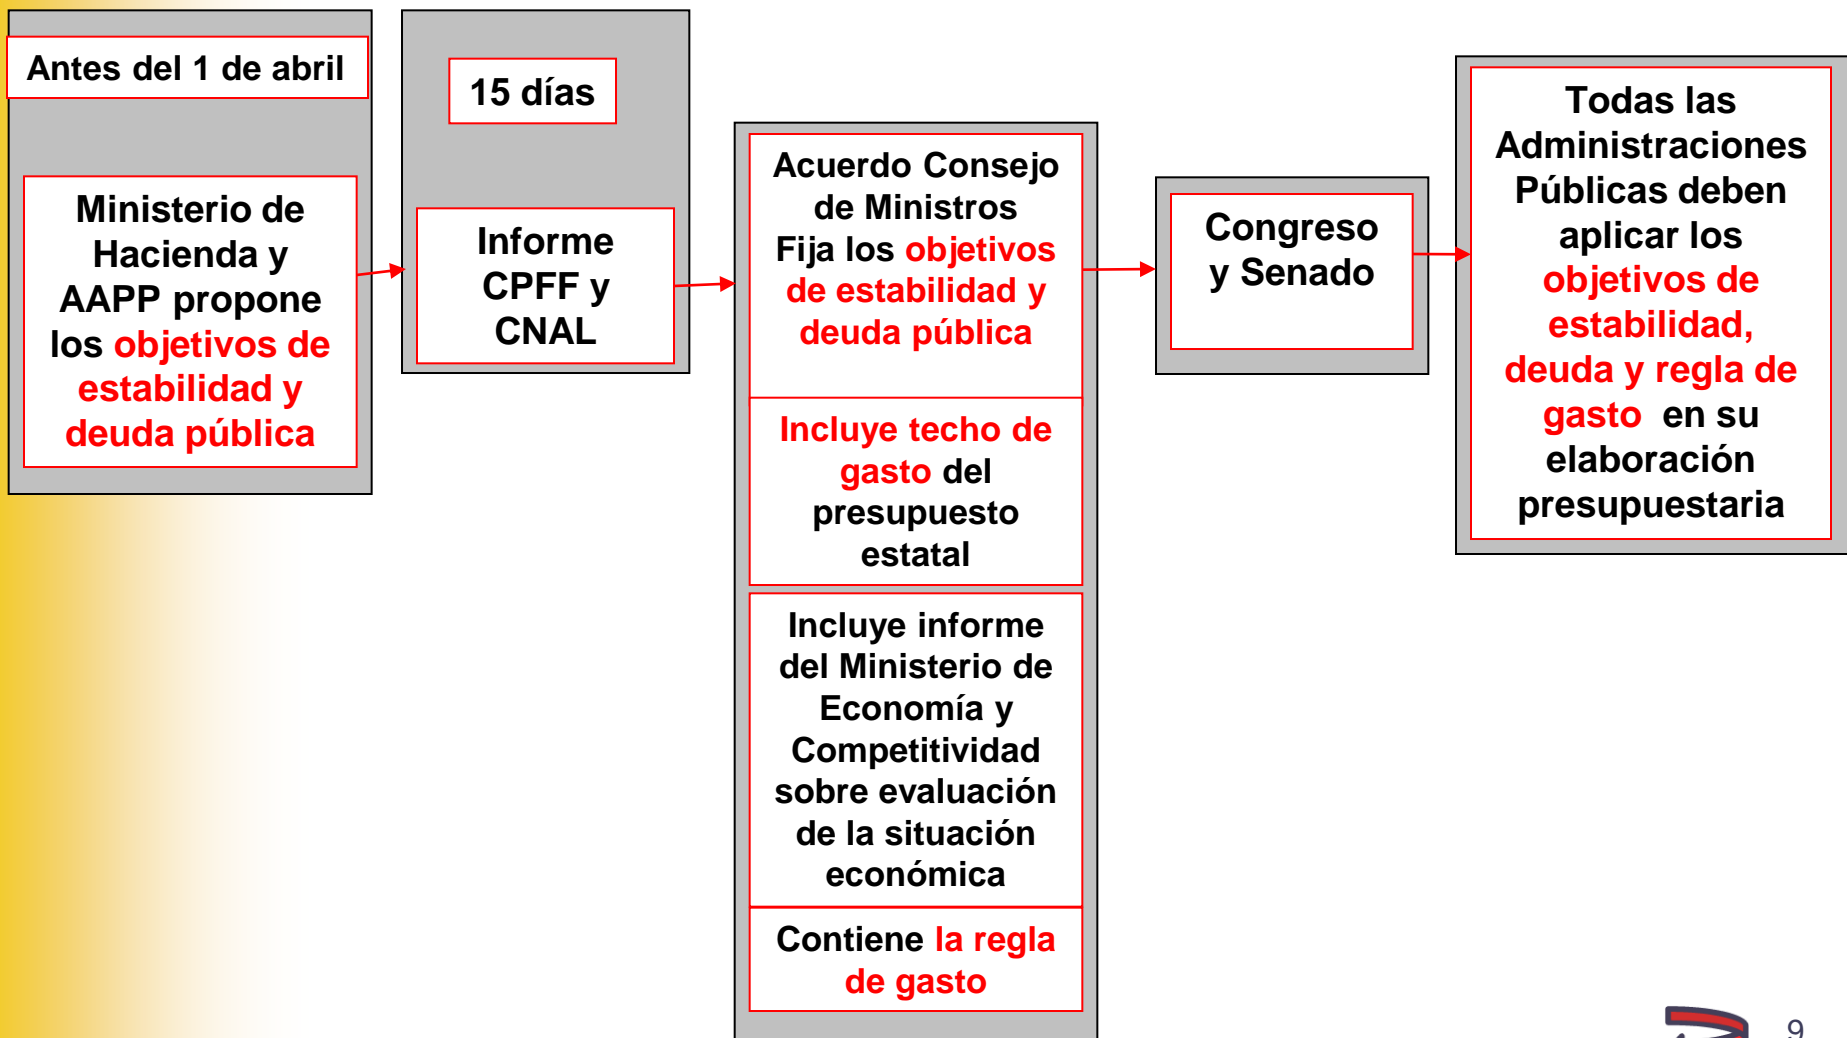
Antes del 1 de abril

Ministerio de Hacienda y AAPP propone los objetivos de estabilidad y deuda pública

15 días

Informe CPFF y CNAL

Acuerdo Consejo de Ministros Fija los objetivos de estabilidad y deuda pública

Incluye techo de gasto del presupuesto estatal

Incluye informe del Ministerio de Economía y Competitividad sobre evaluación de la situación económica

Contiene la regla de gasto

Congreso y Senado

Todas las Administraciones Públicas deben aplicar los objetivos de estabilidad, deuda y regla de gasto en su elaboración presupuestaria

9